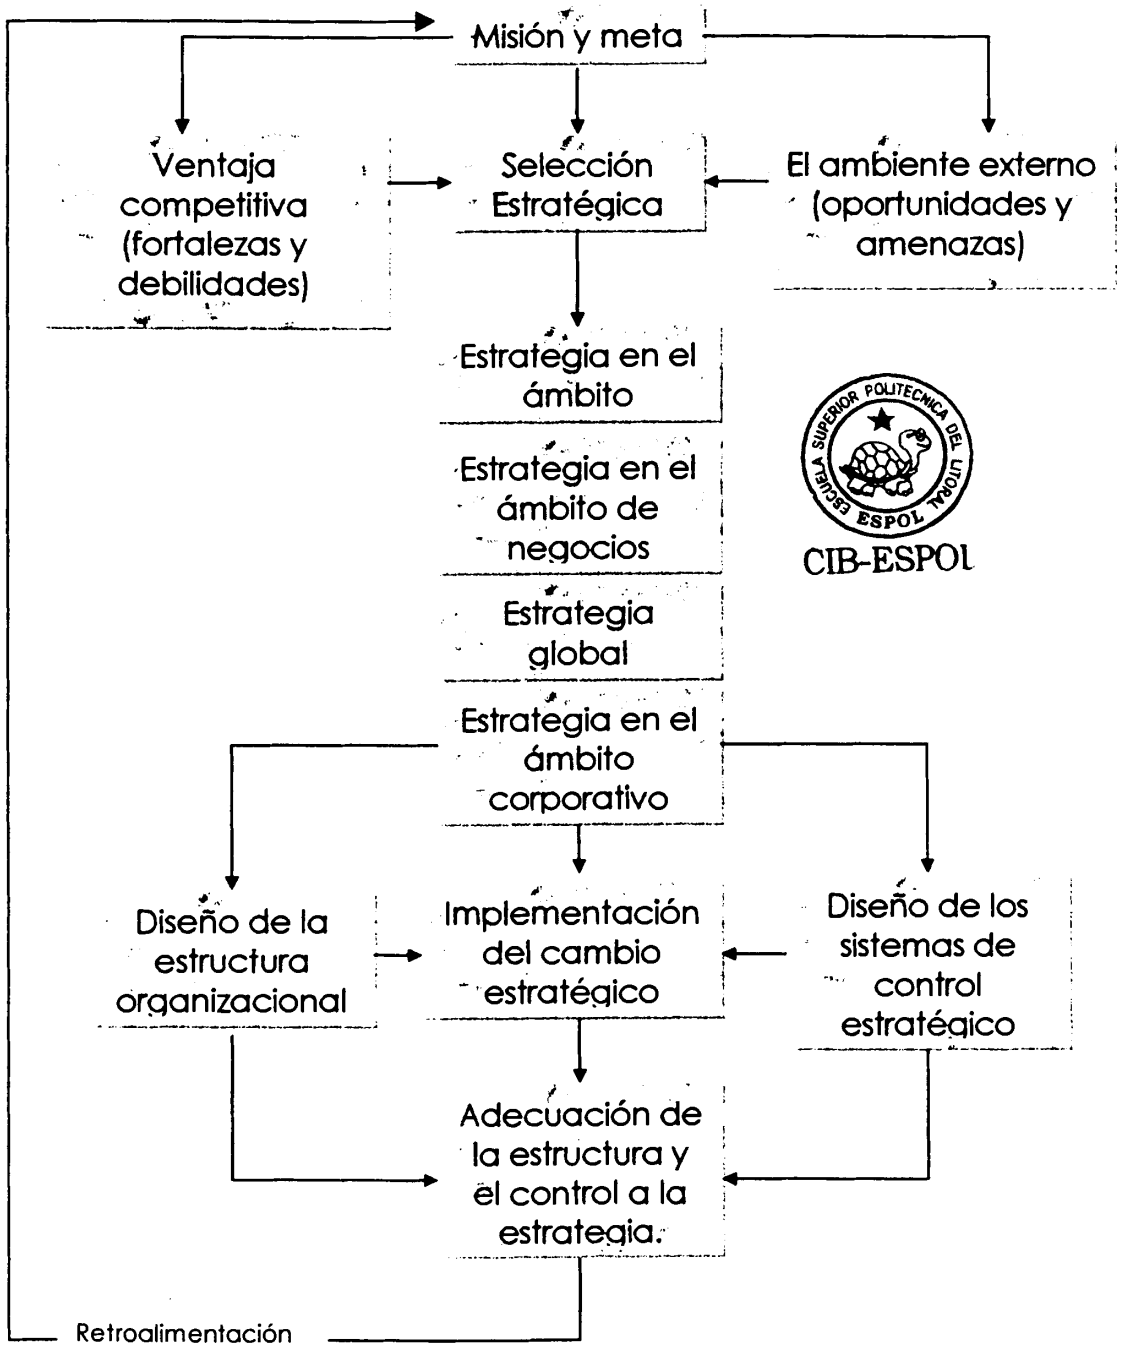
Misión y meta

Ventaja competitiva (fortalezas y debilidades)

Selección Estratégica

El ambiente externo (oportunidades y amenazas)

Estrategia en el ámbito

Estrategia en el ámbito de negocios

Estrategia global

Estrategia en el ámbito corporativo

ESCUELA SUPERIOR POLITECNICA DEL LITORAL
ESPOL
CIB-ESPOL

Diseño de la estructura organizacional

Implementación del cambio estratégico

Diseño de los sistemas de control estratégico

Adecuación de la estructura y el control a la estrategia.

Retroalimentación